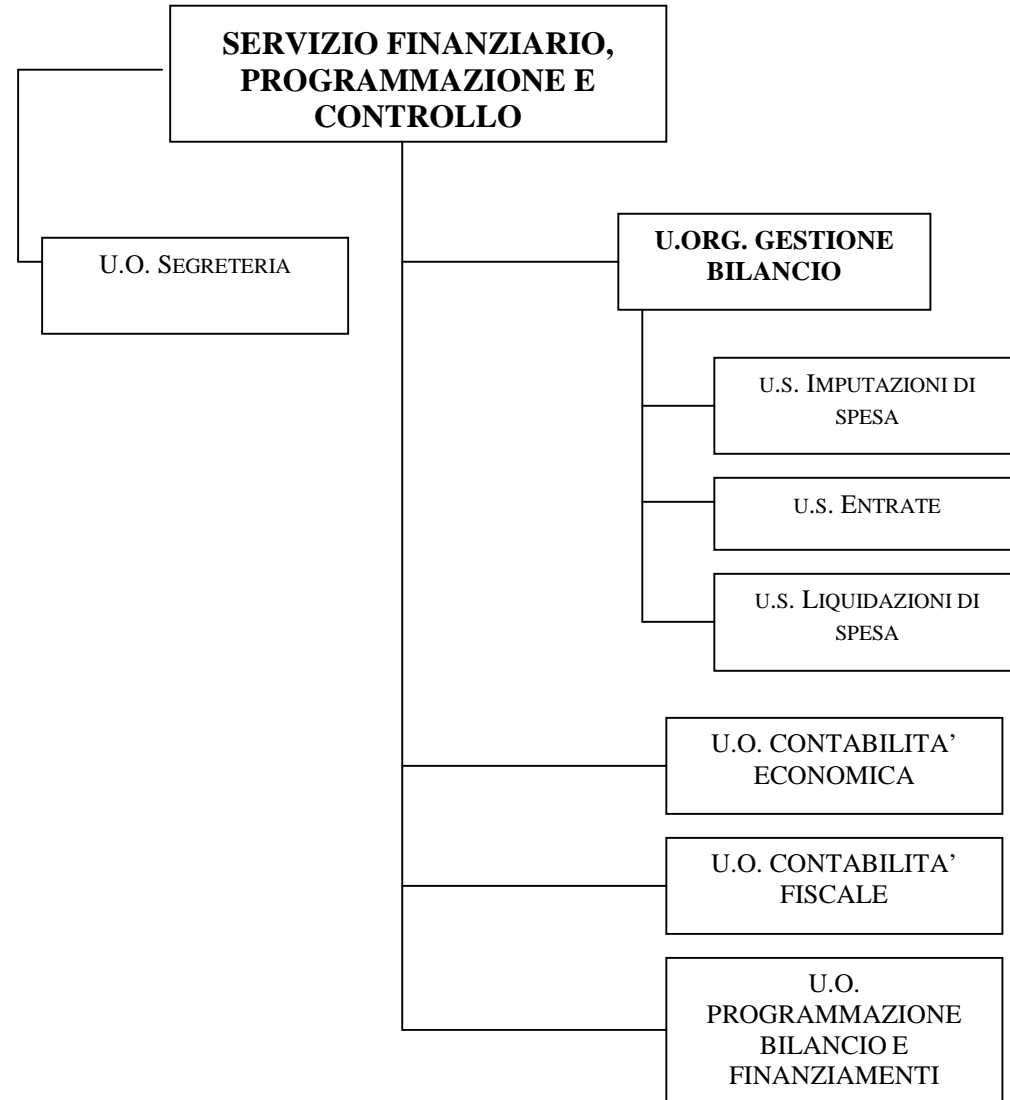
SERVIZIO FINANZIARIO, PROGRAMMAZIONE E CONTROLLO

U.O. SEGRETERIA

U.ORG. GESTIONE BILANCIO

U.S. IMPUTAZIONI DI SPESA

U.S. ENTRATE

U.S. LIQUIDAZIONI DI SPESA

U.O. CONTABILITA' ECONOMICA

U.O. CONTABILITA' FISCALE

U.O. PROGRAMMAZIONE BILANCIO E FINANZIAMENTI